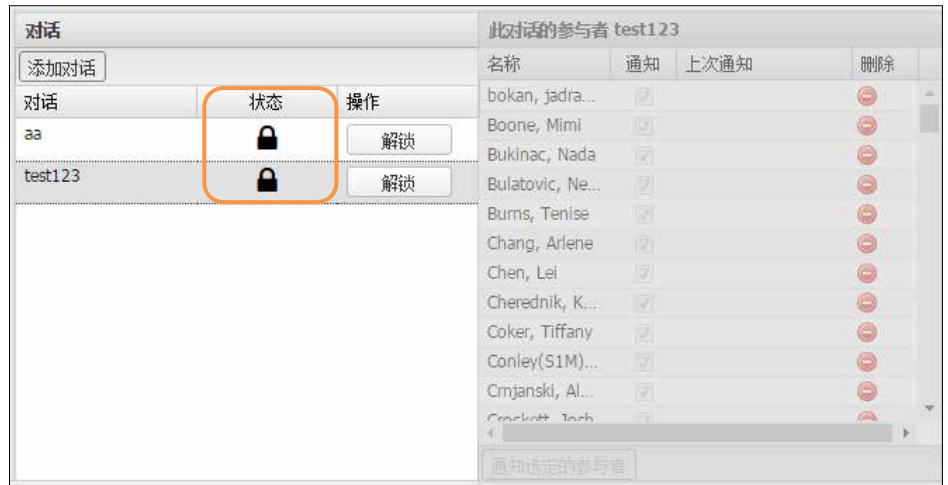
对话

添加对话

| 对话 | 状态 | 操作 |
|---|---|---|
| aa | | 解锁 |
| test123 | | 解锁 |

此对话的参与者 test123

| 名称 | 通知 | 上次通知 | 删除 |
|---|---|---|---|
| bokan, jadra... | | | |
| Boone, Mimi | | | |
| Bukinac, Nada | | | |
| Bulatovic, Ne... | | | |
| Burns, Tenise | | | |
| Chang, Arlene | | | |
| Chen, Lei | | | |
| Cherednik, K... | | | |
| Coker, Tiffany | | | |
| Conley(S1M)... | | | |
| Crnjanski, Al... | | | |
| Crockett, Josh | | | |

通知选定的参与者